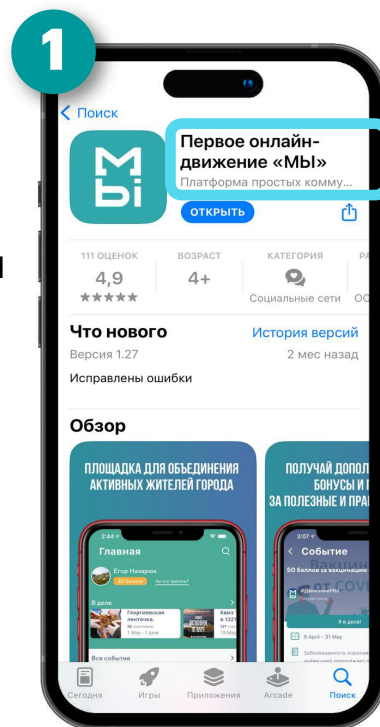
1

< Поиск

МЫ

Первое онлайн-движение «МЫ»

Платформа простых комму...

ОТКРЫТЬ

111 ОЦЕНОК
4,9
★★★★★

ВОЗРАСТ
4+

КАТЕГОРИЯ
Социальные сети

Что нового

История версий

Версия 1.27

2 мес назад

Исправлены ошибки

Обзор

ПЛОЩАДКА ДЛЯ ОБЪЕДИНЕНИЯ АКТИВНЫХ ЖИТЕЛЕЙ ГОРОДА

Главная

Егор Назаров

В деле

Георгиевская ленточка.

Все события

ПОЛУЧАЙ ДОПОЛ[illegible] БОНУСЫ И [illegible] ЗА ПОЛЕЗНЫЕ И ПРА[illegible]

Событие

50 баллов за вакцинацию

#ДвижениеМы

Я в деле!

Сегодня

Игры

Приложения

Arcade

Поиск